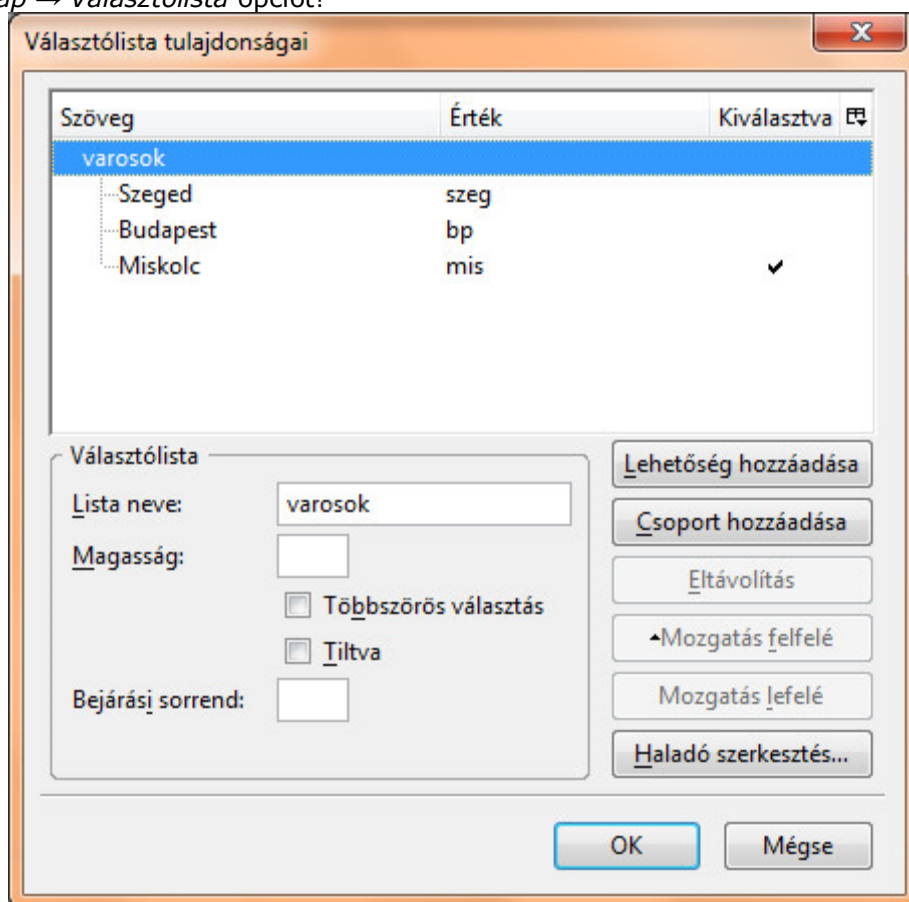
ap → Választólista opciót.

Választólista tulajdonságai

| Szöveg | Érték | Kiválasztva |
|---|---|---|
| varosok | | |
| Szeged | szeg | |
| Budapest | bp | |
| Miskolc | mis | ✔ |

Választólista

Lista neve: varosok

Magasság:

Többszörös választás

Tiltva

Bejárási sorrend:

Lehetőség hozzáadása

Csoport hozzáadása

Eltávolítás

Mozgatás felfelé

Mozgatás lefelé

Haladó szerkesztés...

OK

Mégse